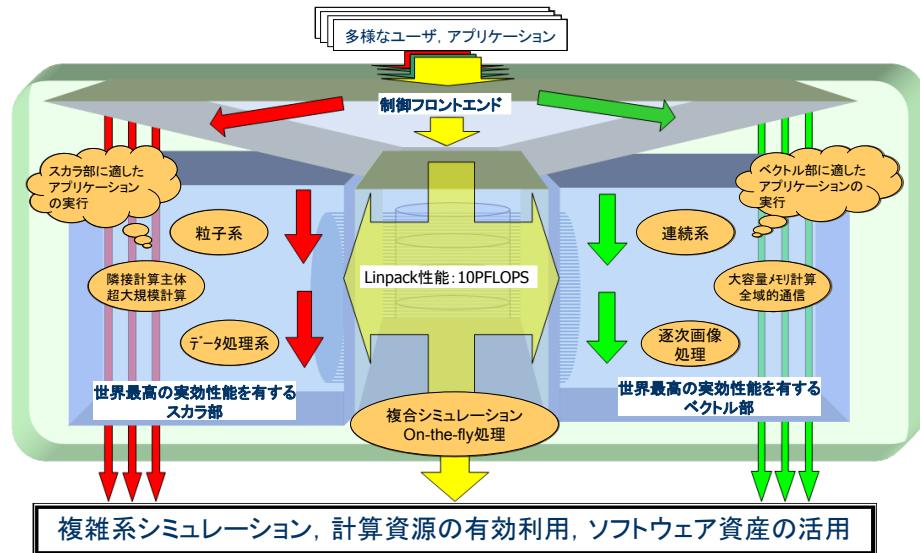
多様なユーザ，アプリケーション

制御フロントエンド

スカラ部に適したアプリケーションの実行

粒子系

隣接計算主体超大規模計算

データ処理系

世界最高の実効性能を有するスカラ部

Linpack性能：10PFLOPS

複合シミュレーションOn-the-fly処理

ベクトル部に適したアプリケーションの実行

連続系

大容量メモリ計算全域的通信

逐次画像処理

世界最高の実効性能を有するベクトル部

複雑系シミュレーション，計算資源の有効利用，ソフトウェア資産の活用